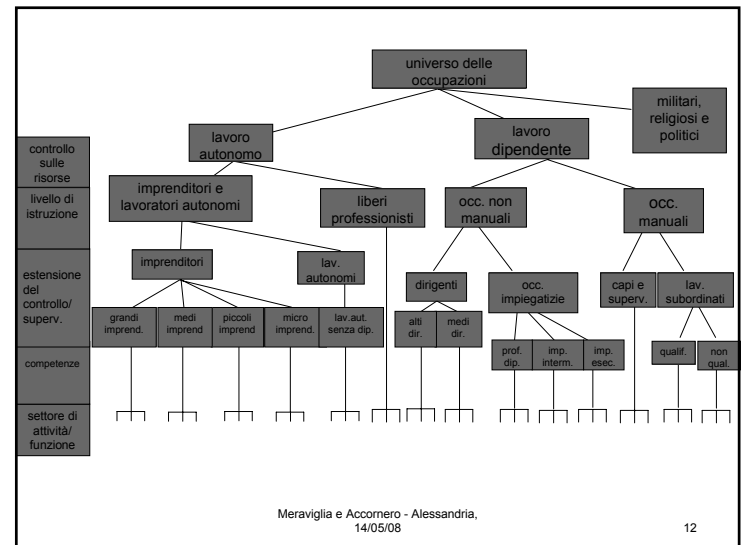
controllo sulle risorse

livello di istruzione

estensione del controllo/ superv.

competenze

settore di attività/ funzione

universo delle occupazioni

militari, religiosi e politici

lavoro autonomo

lavoro dipendente

imprenditori e lavoratori autonomi

liberi professionisti

occ. non manuali

occ. manuali

imprenditori

lav. autonomi

dirigenti

occ. impiegatizie

capi e superv.

lav. subordinati

grandi imprend.

medi imprend

piccoli imprend

micro imprend.

lav.aut. senza dip.

alti dir.

medi dir.

prof. dip.

imp. interm.

imp. esec.

qualif.

non qual.

Meraviglia e Accornero - Alessandria, 14/05/08

12